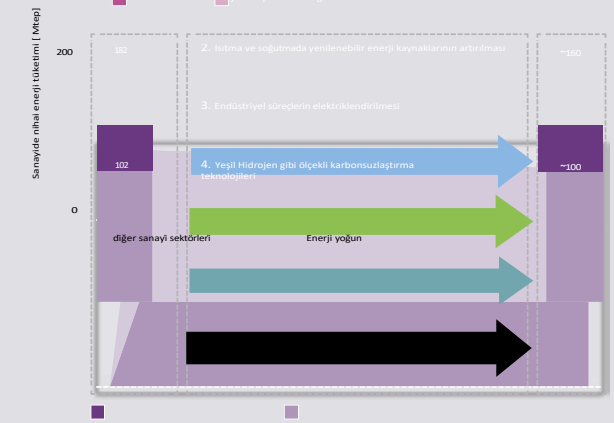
Sanayide nihai enerji tüketimi [ Mtep]

200

182

2. Isıtma ve soğutmada yenilenebilir enerji kaynaklarının artırılması

~160

3. Endüstriyel süreçlerin elektriklendirilmesi

102

4. Yeşil Hidrojen gibi ölçekli karbonsuzlaştırma teknolojileri

~100

0

diğer sanayi sektörleri

Enerji yoğun